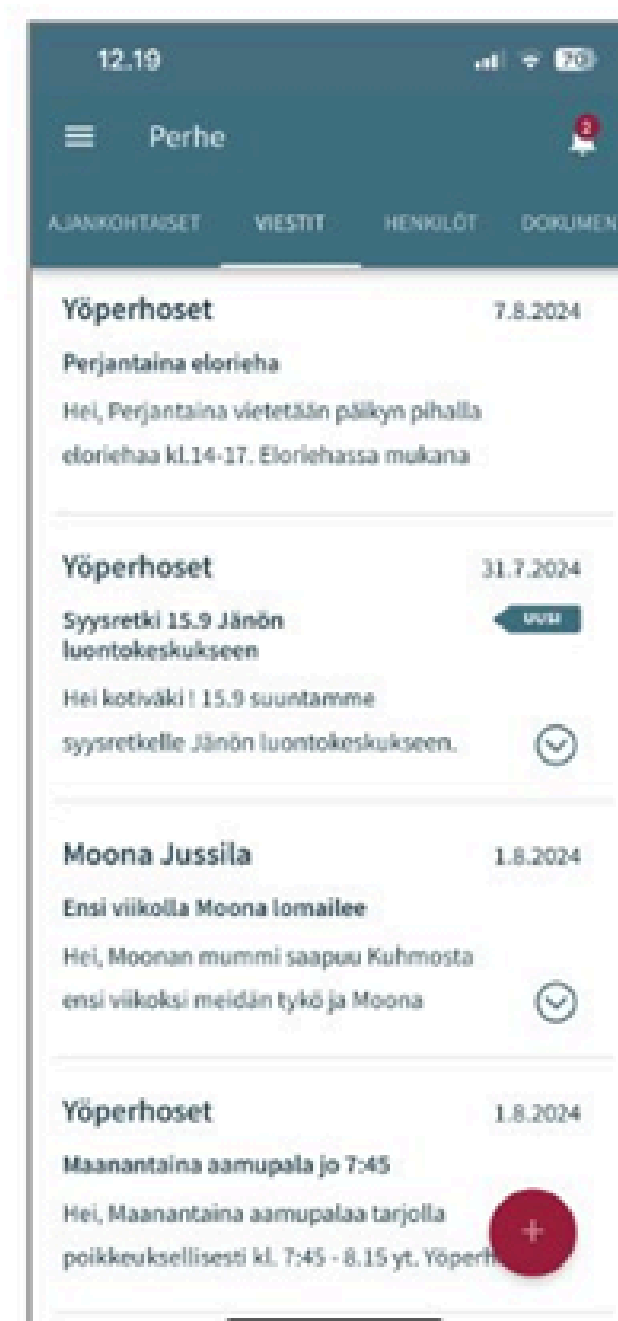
12.19

20

Perhe

2

AJANKOHTAISET VIESTIT HENKILÖT DOKUMEN

Yöperhoset 7.8.2024

Perjantaina elorieha

Hei, Perjantaina vietetään päikyn pihalla eloriehaa kl.14-17. Eloriehassa mukana

Yöperhoset 31.7.2024

Syysretki 15.9 Jänön luontokeskukseen

UUSI

Hei kotiväki ! 15.9 suuntamme syysretkelle Jänön luontokeskukseen.

Moona Jussila 1.8.2024

Ensi viikolla Moona lomailee

Hei, Moonan mummi saapuu Kuhmosta ensi viikoksi meidän tykö ja Moona

Yöperhoset 1.8.2024

Maanantaina aamupala jo 7:45

Hei, Maanantaina aamupalaa tarjolla poikkeuksellisesti kl. 7:45 - 8.15 yt. Yöperh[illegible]

+